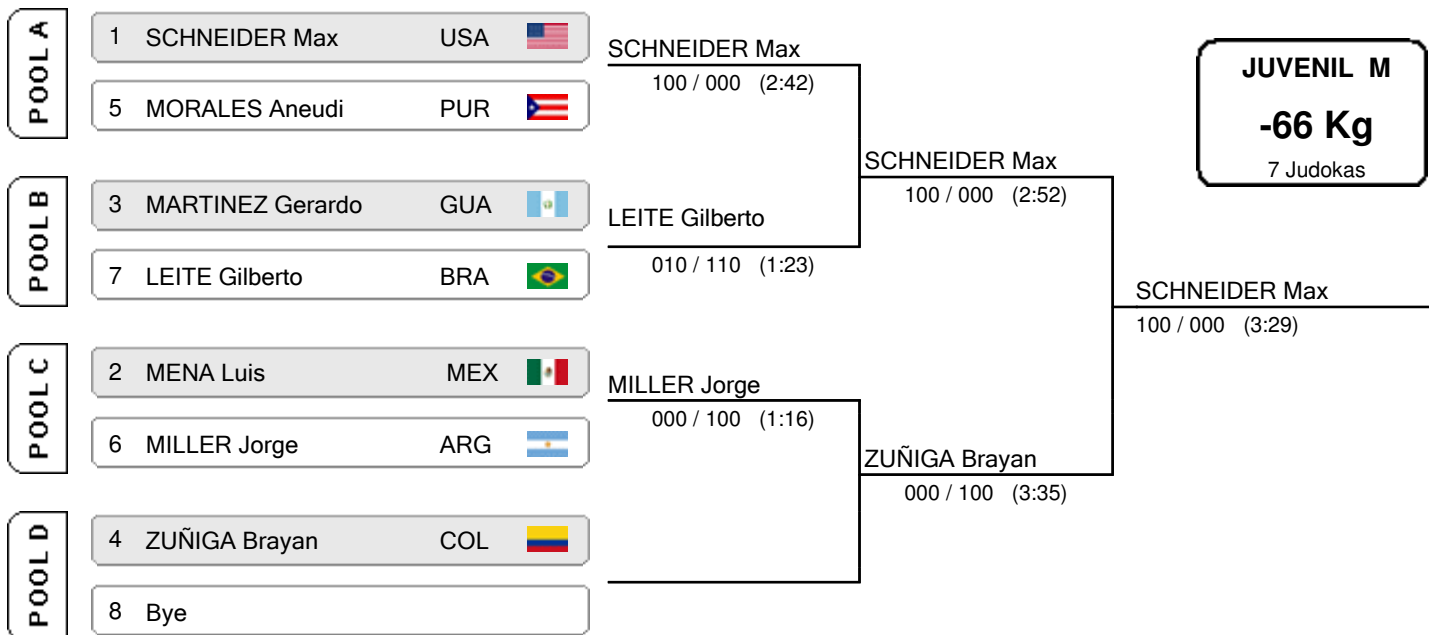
POOL A

1 SCHNEIDER Max USA

5 MORALES Aneudi PUR

POOL B

3 MARTINEZ Gerardo GUA

7 LEITE Gilberto BRA

POOL C

2 MENA Luis MEX

6 MILLER Jorge ARG

POOL D

4 ZUÑIGA Brayan COL

8 Bye

SCHNEIDER Max
100 / 000 (2:42)

LEITE Gilberto
010 / 110 (1:23)

MILLER Jorge
000 / 100 (1:16)

SCHNEIDER Max
100 / 000 (2:52)

ZUÑIGA Brayan
000 / 100 (3:35)

SCHNEIDER Max
100 / 000 (3:29)

JUVENIL M
-66 Kg
7 Judokas